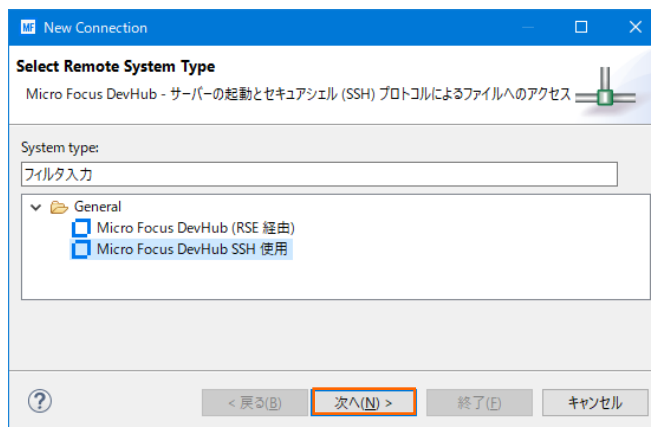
MF New Connection

Select Remote System Type

Micro Focus DevHub - サーバーの起動とセキュアシェル (SSH) プロトコルによるファイルへのアクセス

System type:

フィルタ入力

General

Micro Focus DevHub (RSE 経由)

Micro Focus DevHub SSH 使用

?

< 戻る(B)

次へ(N) >

終了(F)

キャンセル